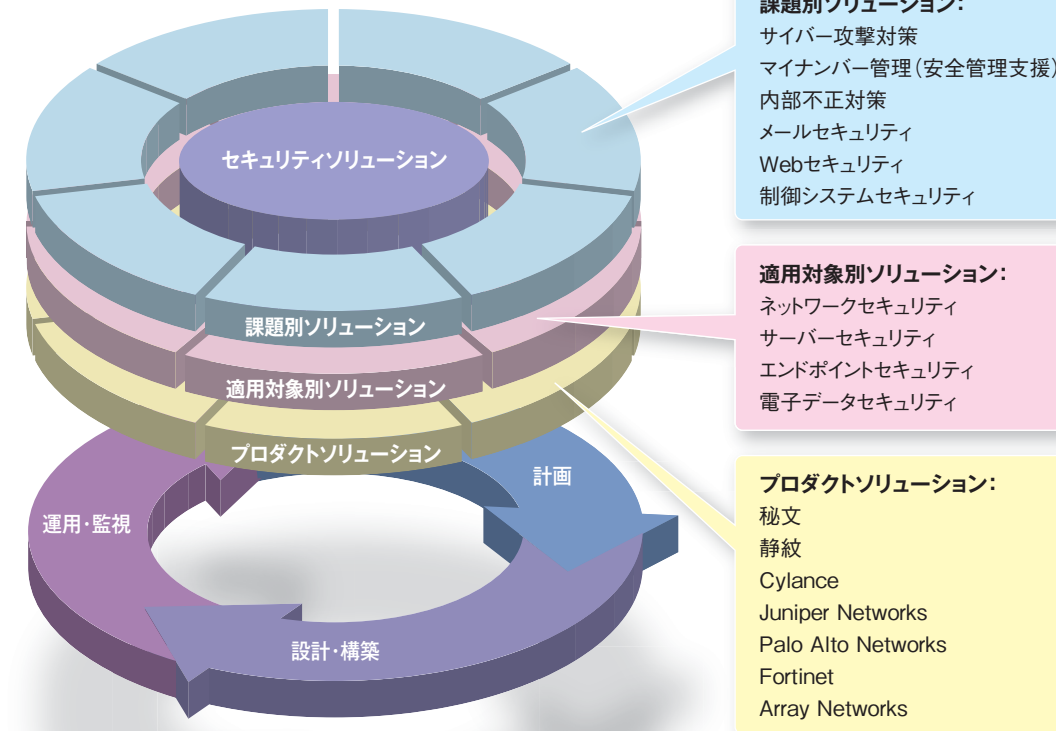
セキュリティソリューション
課題別ソリューション
適用対象別ソリューション
プロダクトソリューション
計画
運用・監視
設計・構築

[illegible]題別ソリューション:
サイバー攻撃対策
マイナンバー管理(安全管理支援)
内部不正対策
メールセキュリティ
Webセキュリティ
制御システムセキュリティ

適用対象別ソリューション:
ネットワークセキュリティ
サーバーセキュリティ
エンドポイントセキュリティ
電子データセキュリティ

プロダクトソリューション:
秘文
静紋
Cylance
Juniper Networks
Palo Alto Networks
Fortinet
Array Networks